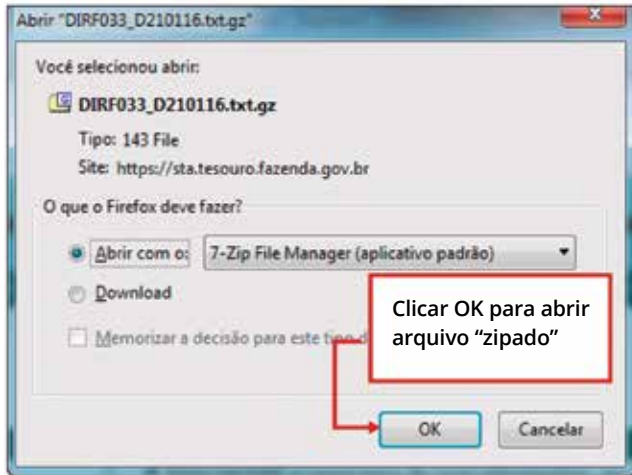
Abrir "DIRF033_D210116.txt.gz"

Você selecionou abrir:

DIRF033_D210116.txt.gz

Tipo: 143 File

Site: https://sta.tesouro.fazenda.gov.br

O que o Firefox deve fazer?

Abrir com o: 7-Zip File Manager (aplicativo padrão)

Download

Memorizar a decisão para este tipo d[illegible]

Clicar OK para abrir arquivo "zipado"

OK

Cancelar